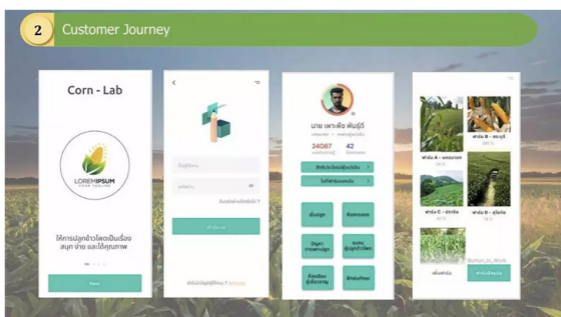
2 Customer Journey

Corn - Lab

LOREM IPSUM

ให้การปลูกข้าวโพดเป็นเรื่อง สนุก ง่าย และได้คุณภาพ

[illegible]

ชื่อผู้ใช้งาน

รหัสผ่าน

ลืมรหัสผ่าน?

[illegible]

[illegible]

นาย เพาะพืช พันธุ์ดี

24067

42

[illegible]

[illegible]

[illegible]

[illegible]

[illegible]

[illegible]

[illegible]

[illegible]

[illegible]

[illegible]

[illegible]

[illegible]

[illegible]

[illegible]

Button_to_Work

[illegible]

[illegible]